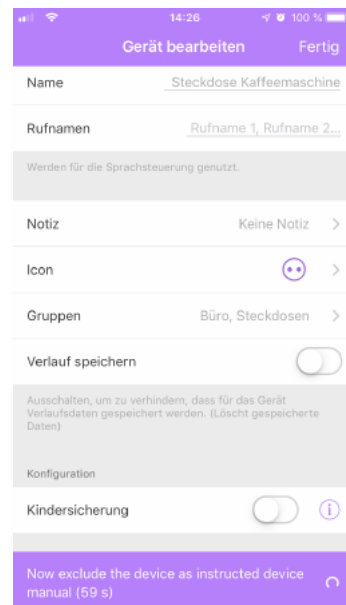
14:26
100 %

Gerät bearbeiten
Fertig

Name
Steckdose Kaffeemaschine

Rufnamen
Rufname 1, Rufname 2...

Werden für die Sprachsteuerung genutzt.

Notiz
Keine Notiz

Icon

Gruppen
Büro, Steckdosen

Verlauf speichern

Ausschalten, um zu verhindern, dass für das Gerät Verlaufsdaten gespeichert werden. (Löscht gespeicherte Daten)

Konfiguration

Kindersicherung

Now exclude the device as instructed device manual (59 s)